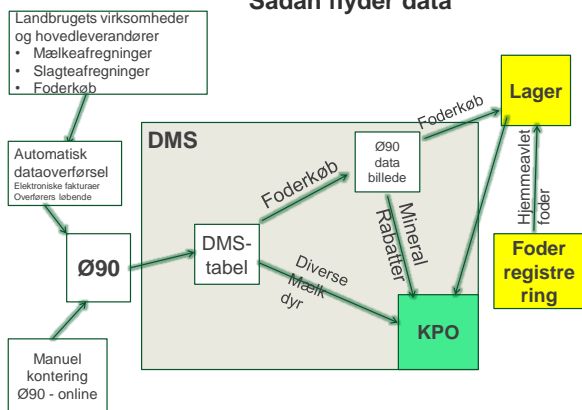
Sådan flyder data

Landbrugets virksomheder og hovedleverandører
• Mælkeafregninger
• Slagteafregninger
• Foderkøb

Automatisk dataoverførsel
Elektroniske fakturaer
Overførers løbende

Ø90

Manuel kontering
Ø90 - online

DMS

DMS-tabel

Foderkøb

Ø90 data billede

Mineral
Rabatter

Diverse
Mælk
dyr

KPO

Foderkøb

Lager

Hjemmeavlet foder

Foder registre ring